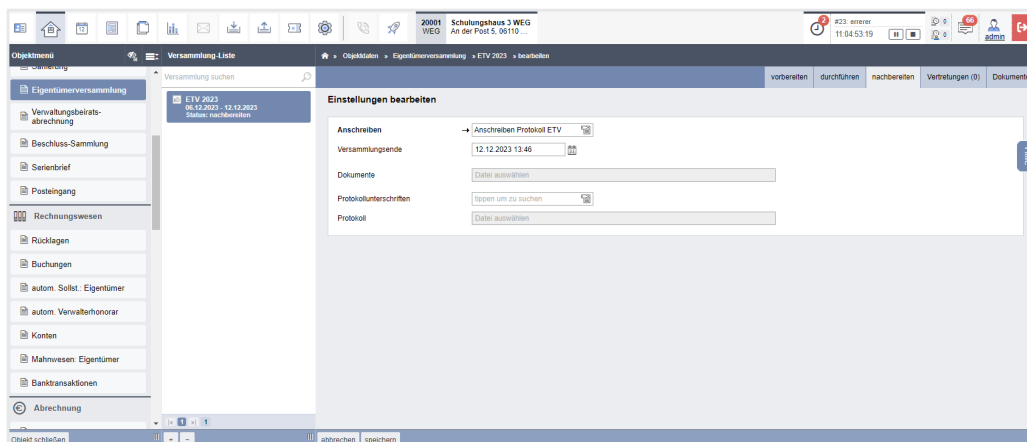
12

20001 WEG
Schulungshaus 3 WEG
An der Post 5, 06110 ...

2
#23: errerer
11:04:53:19
0
0
66
admin

Objektmenü
Versammlung-Liste
Objektdaten » Eigentümerversammlung » ETV 2023 » bearbeiten

Sanierung
Eigentümerversammlung
Verwaltungsbeirats-abrechnung
Beschluss-Sammlung
Serienbrief
Posteingang
Rechnungswesen
Rücklagen
Buchungen
autom. Sollst.: Eigentümer
autom. Verwalterhonorar
Konten
Mahnwesen: Eigentümer
Banktransaktionen
Abrechnung

Versammlung suchen

ETV 2023
06.12.2023 - 12.12.2023
Status: nachbereiten

1

vorbereiten
durchführen
nachbereiten
Vertretungen (0)
Dokumente

Einstellungen bearbeiten

Anschreiben
Anschreiben Protokoll ETV
Versammlungsende
12.12.2023 13:46
Dokumente
Datei auswählen
Protokollunterschriften
tippen um zu suchen
Protokoll
Datei auswählen

Objekt schließen
abbrechen
speichern